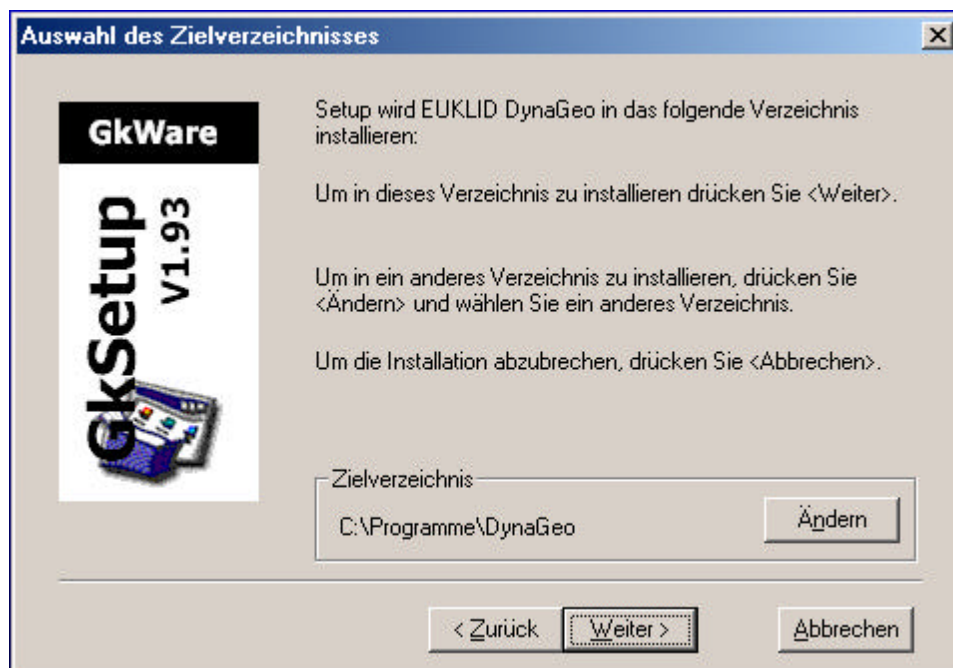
Auswahl des Zielverzeichnisses

GkWare

GkSetup V1.93

Setup wird EUKLID DynaGeo in das folgende Verzeichnis installieren:

Um in dieses Verzeichnis zu installieren drücken Sie <Weiter>.

Um in ein anderes Verzeichnis zu installieren, drücken Sie <Ändern> und wählen Sie ein anderes Verzeichnis.

Um die Installation abzubrechen, drücken Sie <Abbrechen>.

Zielverzeichnis

C:\Programme\DynaGeo

Ändern

< Zurück

Weiter >

Abbrechen